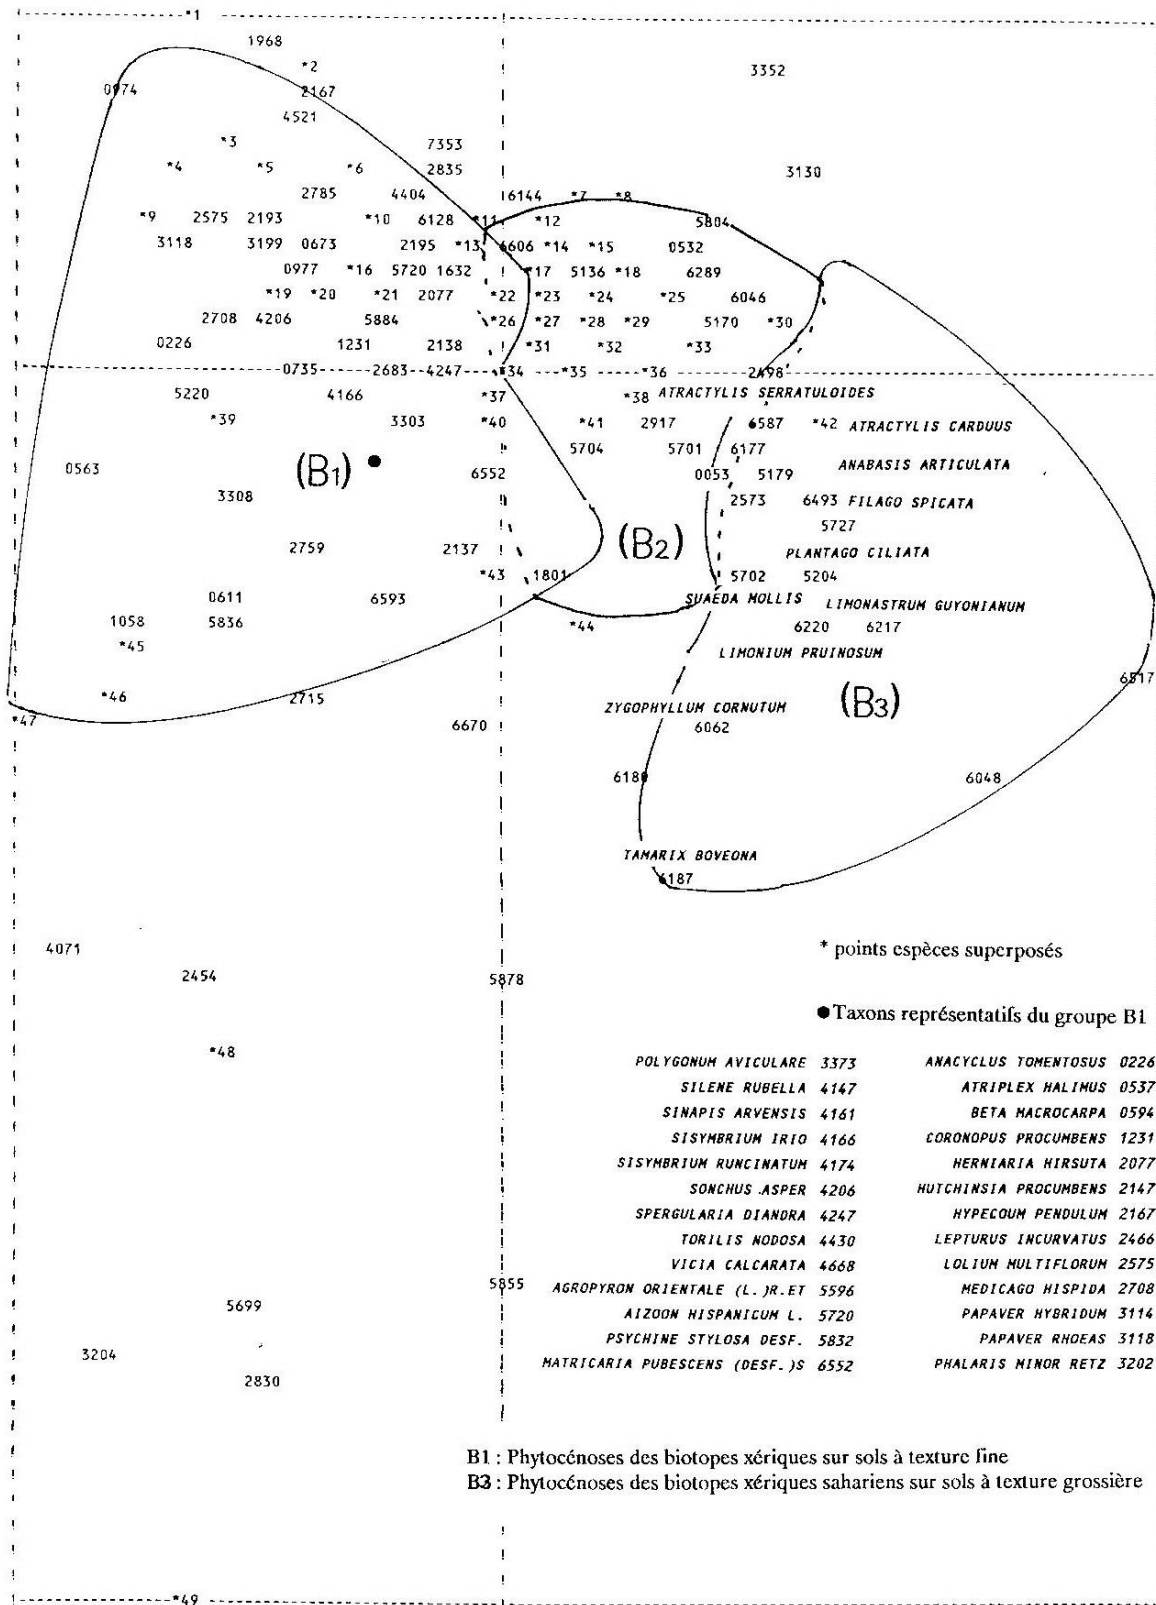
*1

1968
*2
0974
2167
4521
3352
*3
7353
*4
*5
*6
2835
3130
2785
4404
16144
*7
*8
*9
2575
2193
*10
6128
*11
*12
5804
3118
3199
0673
2195
*13
606
*14
*15
0532
0977
*16
5720
1632
*17
5136
*18
6289
*19
*20
*21
2077
*22
*23
*24
*25
6046
2708
4206
5884
*26
*27
*28
*29
5170
*30
0226
1231
2138
*31
*32
*33
0735
2683
4247
*34
*35
*36
2498
5220
4166
*37
*38
ATRACTYLIS SERRATULOIDES
*39
3303
*40
*41
2917
6587
*42
ATRACTYLIS CARDUUS
5704
5701
6177
0563
(B1)
6552
0053
5179
ANABASIS ARTICULATA
3308
2573
6493
FILAGO SPICATA
5727
2759
2137
(B2)
PLANTAGO CILIATA
*43
1801
5702
5204
0611
6593
SUAEDA MOLLIS
LIMONASTRUM GUYONIANUM
1058
5836
*44
6220
6217
*45
LIMONIUM PRUINOSUM
6817
*46
2715
ZYGOPHYLLUM CORNUTUM
(B3)
*47
6670
6062
6180
6048
TAMARIX BOVEONA
6187

* points espèces superposés

4071
2454
5878

● Taxons représentatifs du groupe B1

*48

| | | | |
|---|---|---|---|
| POLYGONUM AVICULARE | 3373 | ANACYCLUS TOMENTOSUS | 0226 |
| SILENE RUBELLA | 4147 | ATRIPLEX HALIMUS | 0537 |
| SINAPIS ARVENSIS | 4161 | BETA MACROCARPA | 0594 |
| SISYMBRIUM IRIO | 4166 | CORONOPUS PROCUMBENS | 1231 |
| SISYMBRIUM RUNCINATUM | 4174 | HERNIARIA HIRSUTA | 2077 |
| SONCHUS ASPER | 4206 | HUTCHINSIA PROCUMBENS | 2147 |
| SPERGULARIA DIANDRA | 4247 | HYPECOUM PENDULUM | 2167 |
| TORILIS NODOSA | 4430 | LEPTURUS INCURVATUS | 2466 |
| VICIA CALCARATA | 4668 | LOLIUM MULTIFLORUM | 2575 |
| AGROPYRON ORIENTALE (L.)R.ET | 5596 | MEDICAGO HISPIDA | 2708 |
| AIZOON HISPANICUM L. | 5720 | PAPAVER HYBRIDUM | 3114 |
| PSYCHINE STYLOSA DESF. | 5832 | PAPAVER RHOEAS | 3118 |
| MATRICARIA PUBESCENS (DESF.)S | 6552 | PHALARIS MINOR RETZ | 3202 |

5855
5699
3204
2830

B1 : Phytocénoses des biotopes xériques sur sols à texture fine
B3 : Phytocénoses des biotopes xériques sahariens sur sols à texture grossière

*49